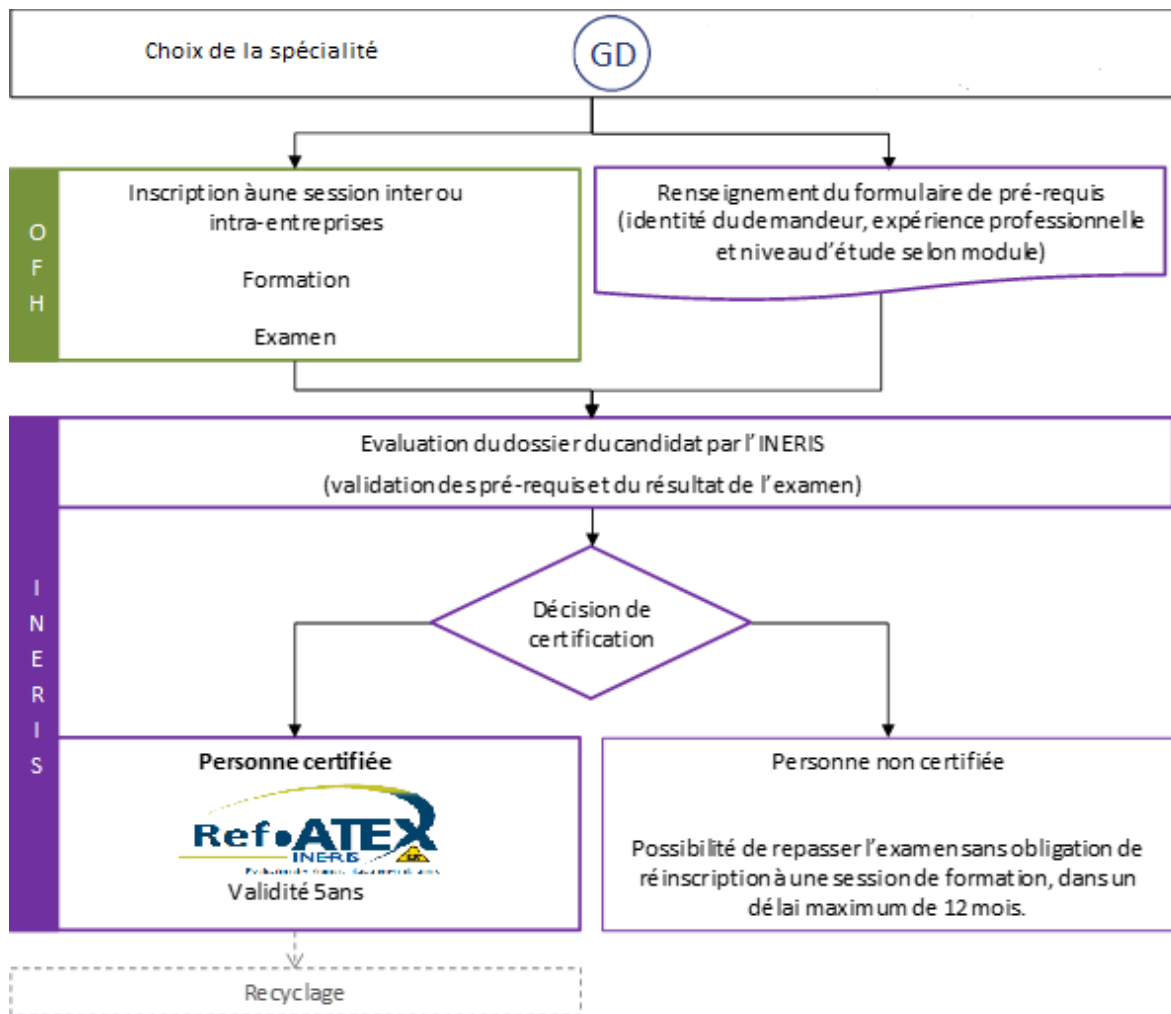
Choix de la spécialité

GD

OFH

Inscription à une session inter ou intra-entreprises

Formation

Examen

Renseignement du formulaire de pré-requis (identité du demandeur, expérience professionnelle et niveau d'étude selon module)

INERIS

Evaluation du dossier du candidat par l'INERIS

(validation des pré-requis et du résultat de l'examen)

Décision de certification

Personne certifiée

Ref•ATEX INERIS

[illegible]

Validité 5ans

Personne non certifiée

Possibilité de repasser l'examen sans obligation de réinscription à une session de formation, dans un délai maximum de 12 mois.

Recyclage